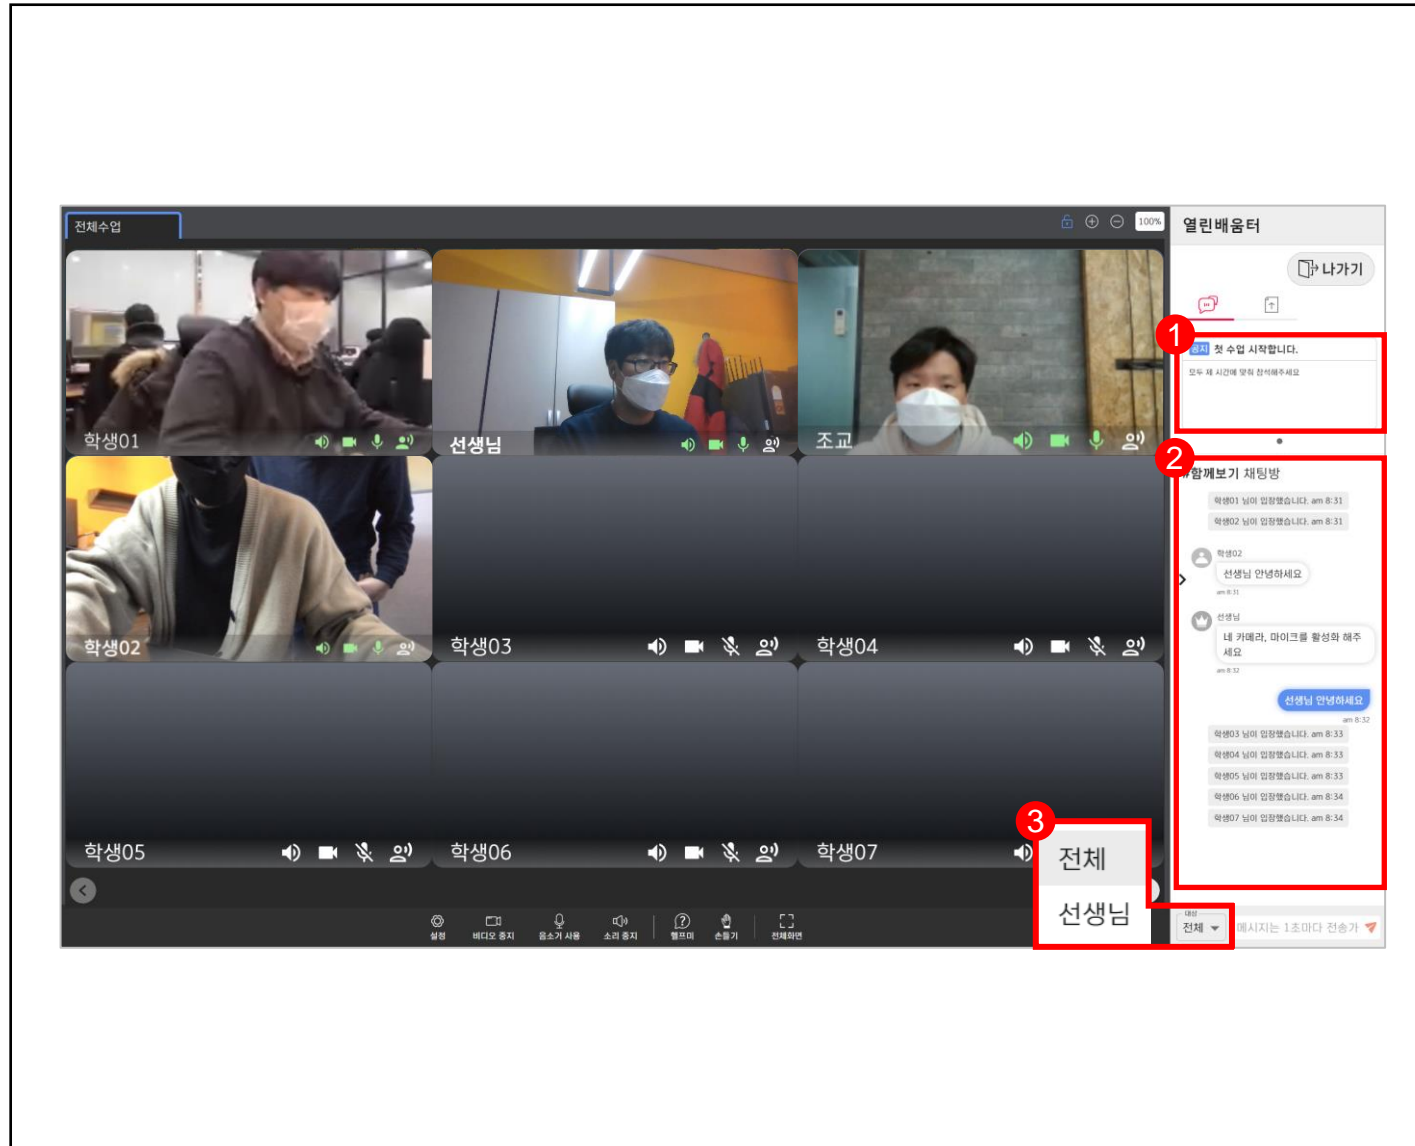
전체수업

100%

열린배움터

나가기

1

공지 첫 수업 시작합니다.

모두 제 시간에 맞춰 참석해주세요

2

함께보기 채팅방

학생01 님이 입장했습니다. am 8:31

학생02 님이 입장했습니다. am 8:31

학생02

선생님 안녕하세요

am 8:31

선생님

네 카메라, 마이크를 활성화 해주세요

am 8:32

선생님 안녕하세요

am 8:32

학생03 님이 입장했습니다. am 8:33

학생04 님이 입장했습니다. am 8:33

학생05 님이 입장했습니다. am 8:33

학생06 님이 입장했습니다. am 8:34

학생07 님이 입장했습니다. am 8:34

학생01

선생님

조교

학생02

학생03

학생04

학생05

학생06

학생07

3

전체

선생님

대상

전체

메시지는 1초마다 전송가

설정 비디오 중지 음소거 사용 소리 중지 헬프미 손들기 전체화면